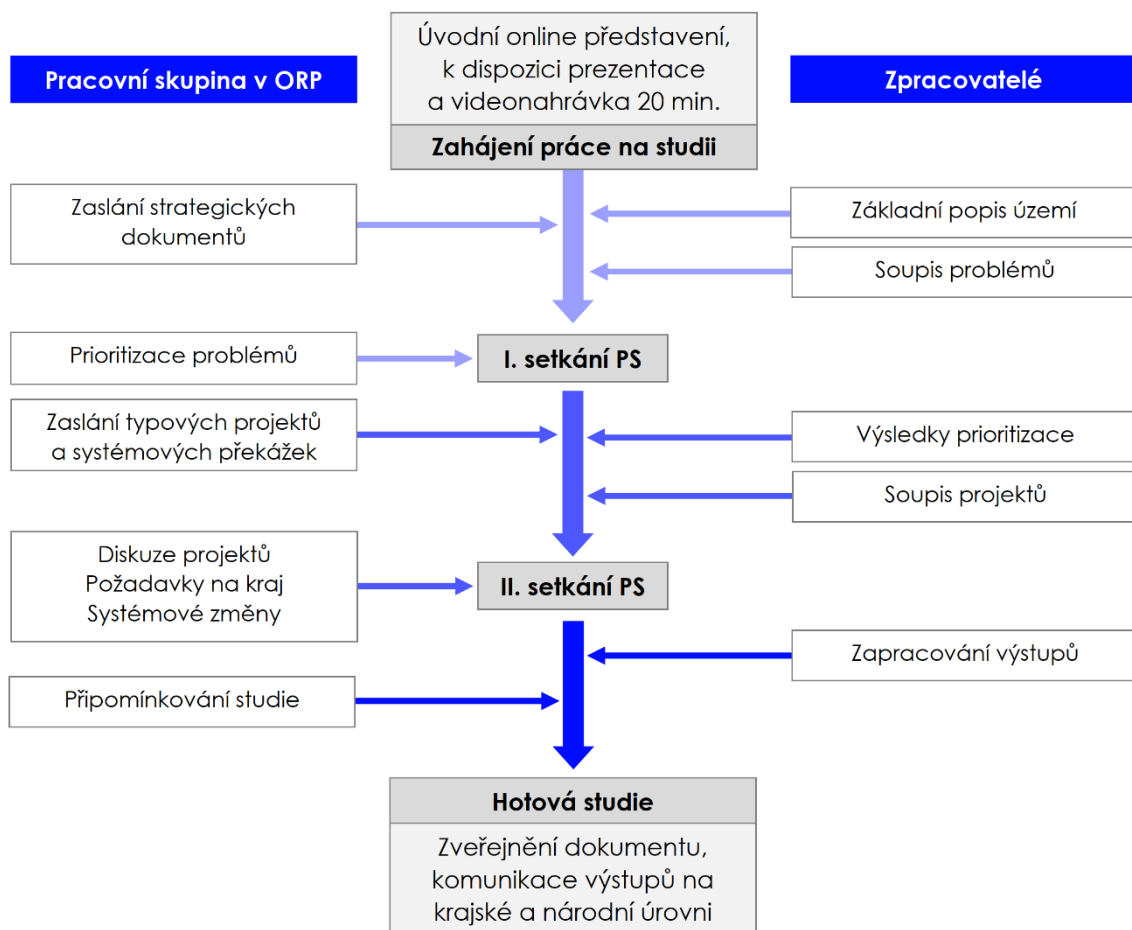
Pracovní skupina v ORP

Úvodní online představení, k dispozici prezentace a videonahrávka 20 min.

Zahájení práce na studii

Zpracovatelé

Zaslání strategických dokumentů

Základní popis území

Soupis problémů

Prioritizace problémů

I. setkání PS

Zaslání typových projektů a systémových překážek

Výsledky prioritizace

Soupis projektů

Diskuze projektů
Požadavky na kraj
Systémové změny

II. setkání PS

Zapracování výstupů

Připomínkování studie

Hotová studie

Zveřejnění dokumentu, komunikace výstupů na krajské a národní úrovni